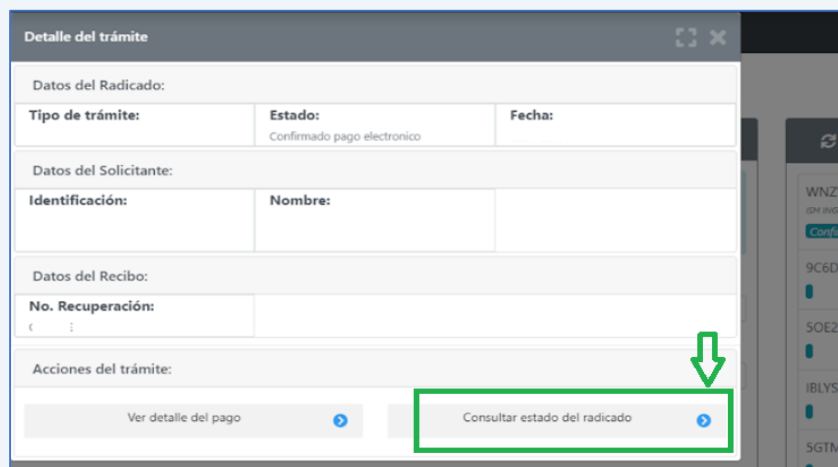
Detalle del trámite

Datos del Radicado:

| Tipo de trámite: | Estado: Confirmado pago electronico | Fecha: |
|---|---|---|

Datos del Solicitante:

| Identificación: | Nombre: | |
|---|---|---|

Datos del Recibo:

| No. Recuperación: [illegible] | |
|---|---|

Acciones del trámite:

Ver detalle del pago

Consultar estado del radicado

WNZ
Confi
9C6D
5OE2
IBLYS
5GTM